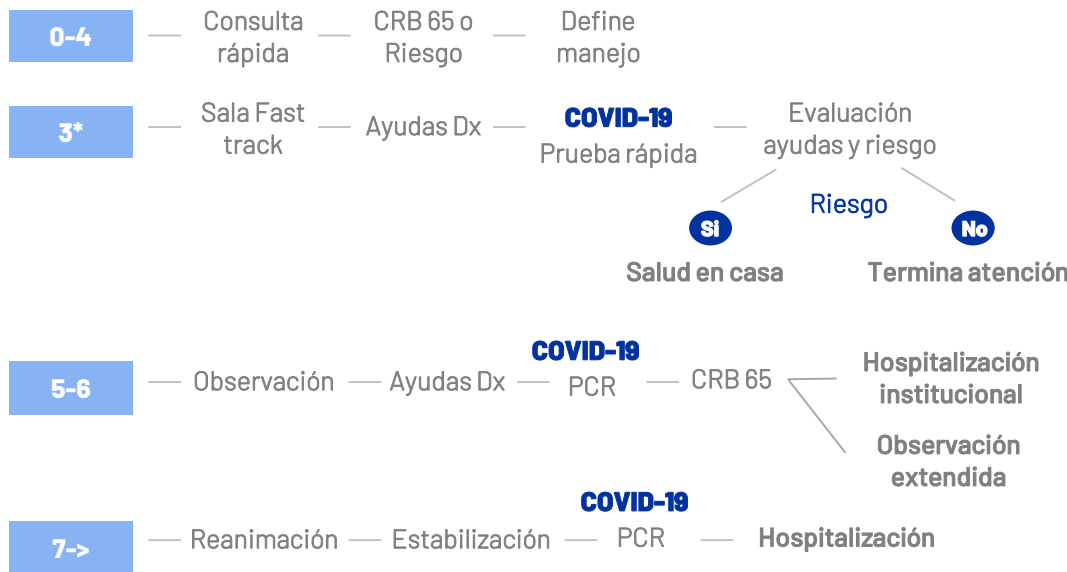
0-4 Consulta rápida CRB 65 o Riesgo Define manejo

3* Sala Fast track Ayudas Dx COVID-19 Prueba rápida Evaluación ayudas y riesgo

Riesgo

Si No

Salud en casa Termina atención

5-6 Observación Ayudas Dx COVID-19 PCR CRB 65 Hospitalización institucional

Observación extendida

7-> Reanimación Estabilización COVID-19 PCR Hospitalización